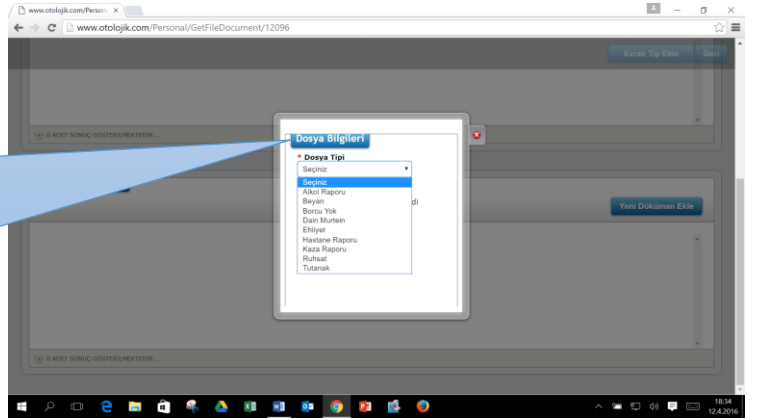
www.otolojik.com/Person ×

www.otolojik.com/Personal/GetFileDocument/12096

Evrak Tip Ekle
Geri

0 ADET SONUÇ GÖSTERİLMEKTEDİR...

Dosya Bilgileri

* Dosya Tipi
Seçiniz

Seçiniz
Alkol Raporu
Beyan
Borcu Yok
Dain Murtein
Ehliyet
Hastane Raporu
Kaza Raporu
Ruhsat
Tutanak

di

Yeni Döküman Ekle

0 ADET SONUÇ GÖSTERİLMEKTEDİR...

18:34
12.4.2016